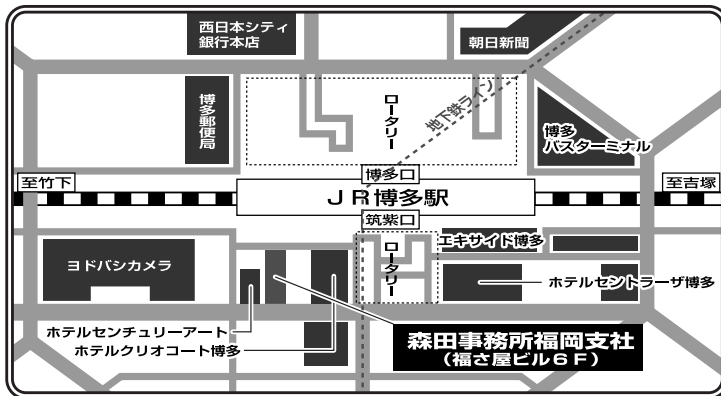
西日本シティ銀行本店

朝日新聞

博多郵便局

ロータリー

地下鉄ライン

博多バスターミナル

博多口

至竹下

JR博多駅

至吉塚

筑紫口

ヨドバシカメラ

ロータリー

エキサイド博多

ホテルセントラーザ博多

ホテルセンチュリーアート

ホテルクリオコート博多

森田事務所福岡支社
（福さ屋ビル6F）